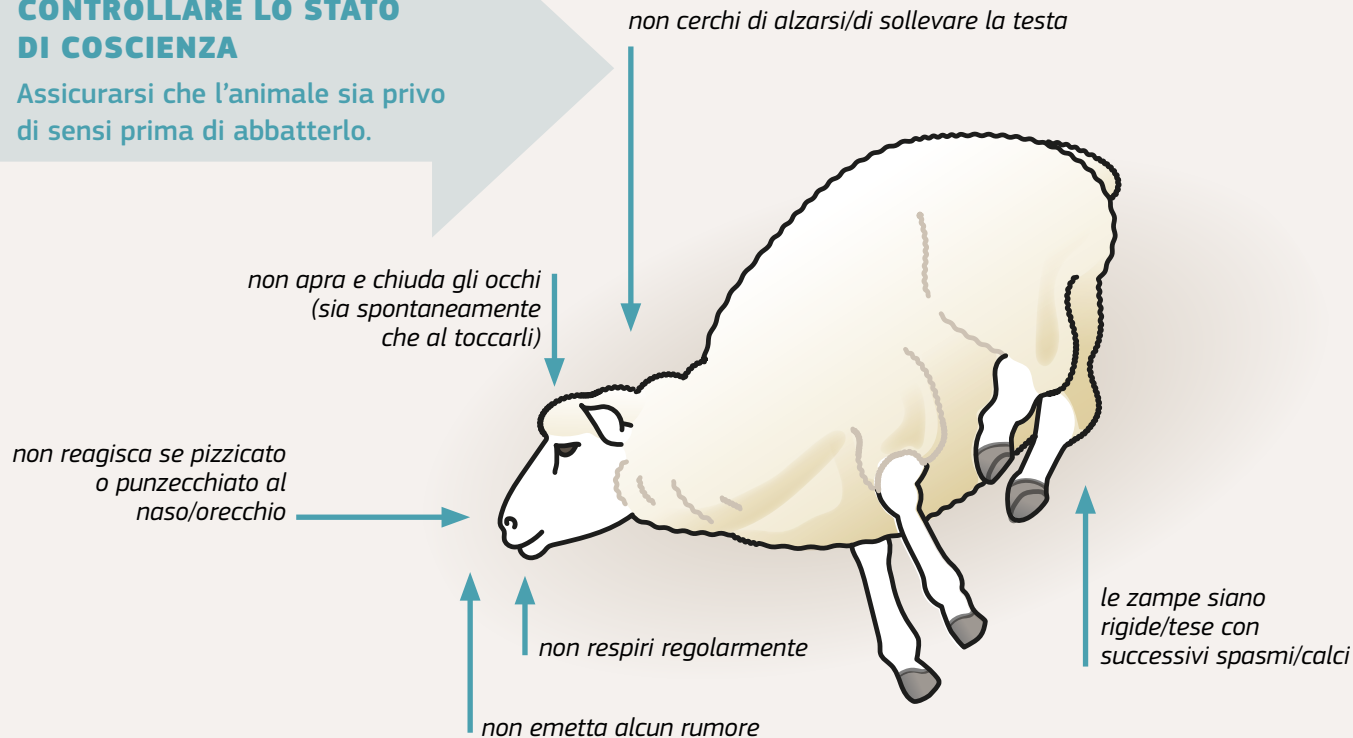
CONTROLLARE LO STATO DI COSCIENZA

Assicurarsi che l'animale sia privo di sensi prima di abbatterlo.

non cerchi di alzarsi/di sollevare la testa

non apra e chiuda gli occhi (sia spontaneamente che al toccarli)

non reagisca se pizzicato o punzecchiato al naso/orecchio

non respiri regolarmente

le zampe siano rigide/tese con successivi spasmi/calci

non emetta alcun rumore